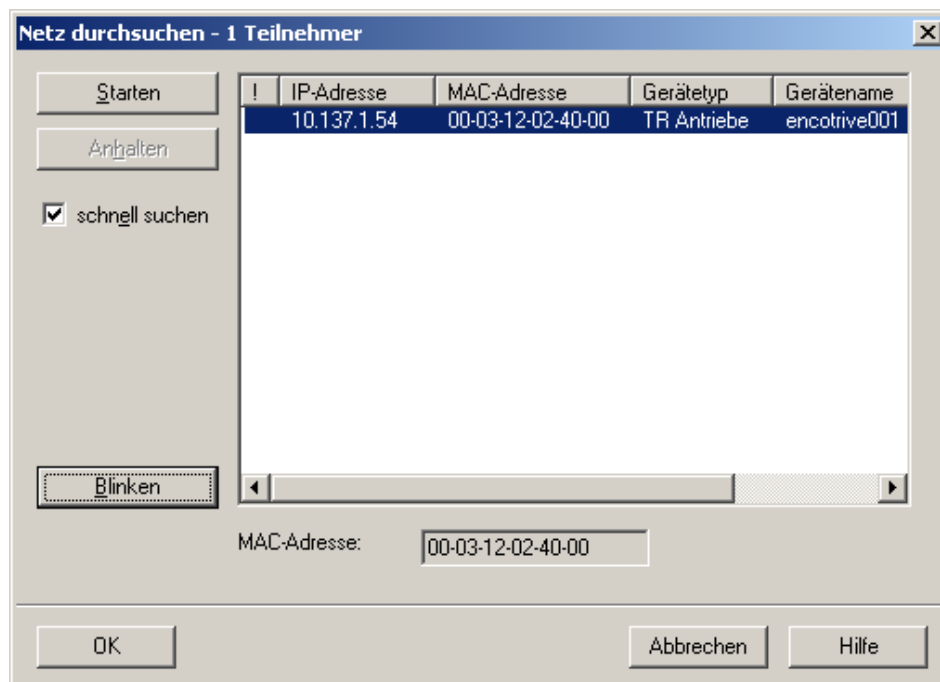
Netz durchsuchen - 1 Teilnehmer

Starten

Anhalten

schnell suchen

| ! | IP-Adresse | MAC-Adresse | Gerätetyp | Gerätename |
|---|---|---|---|---|
| | 10.137.1.54 | 00-03-12-02-40-00 | TR Antriebe | encotrive001 |

Blinken

MAC-Adresse: 00-03-12-02-40-00

OK

Abbrechen

Hilfe